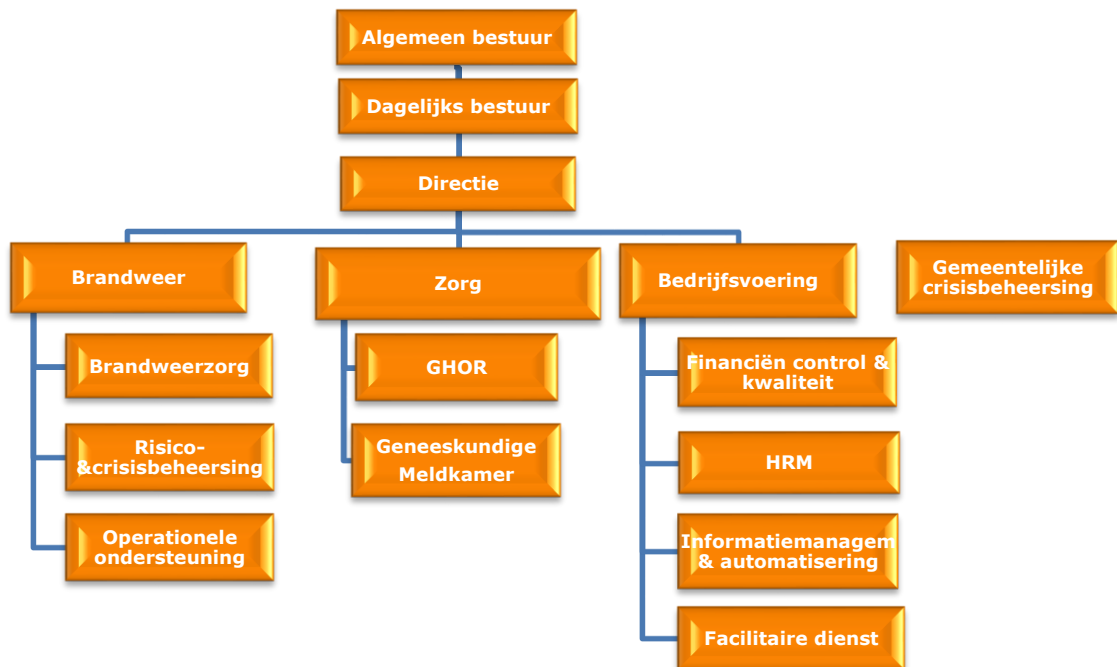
Algemeen bestuur

Dagelijks bestuur

Directie

Brandweer

Zorg

Bedrijfsvoering

Gemeentelijke crisisbeheersing

Brandweerzorg

Risico- &crisisbeheersing

Operationele ondersteuning

GHOR

Geneeskundige Meldkamer

Financiën control & kwaliteit

HRM

Informatiemanagem & automatisering

Facilitaire dienst